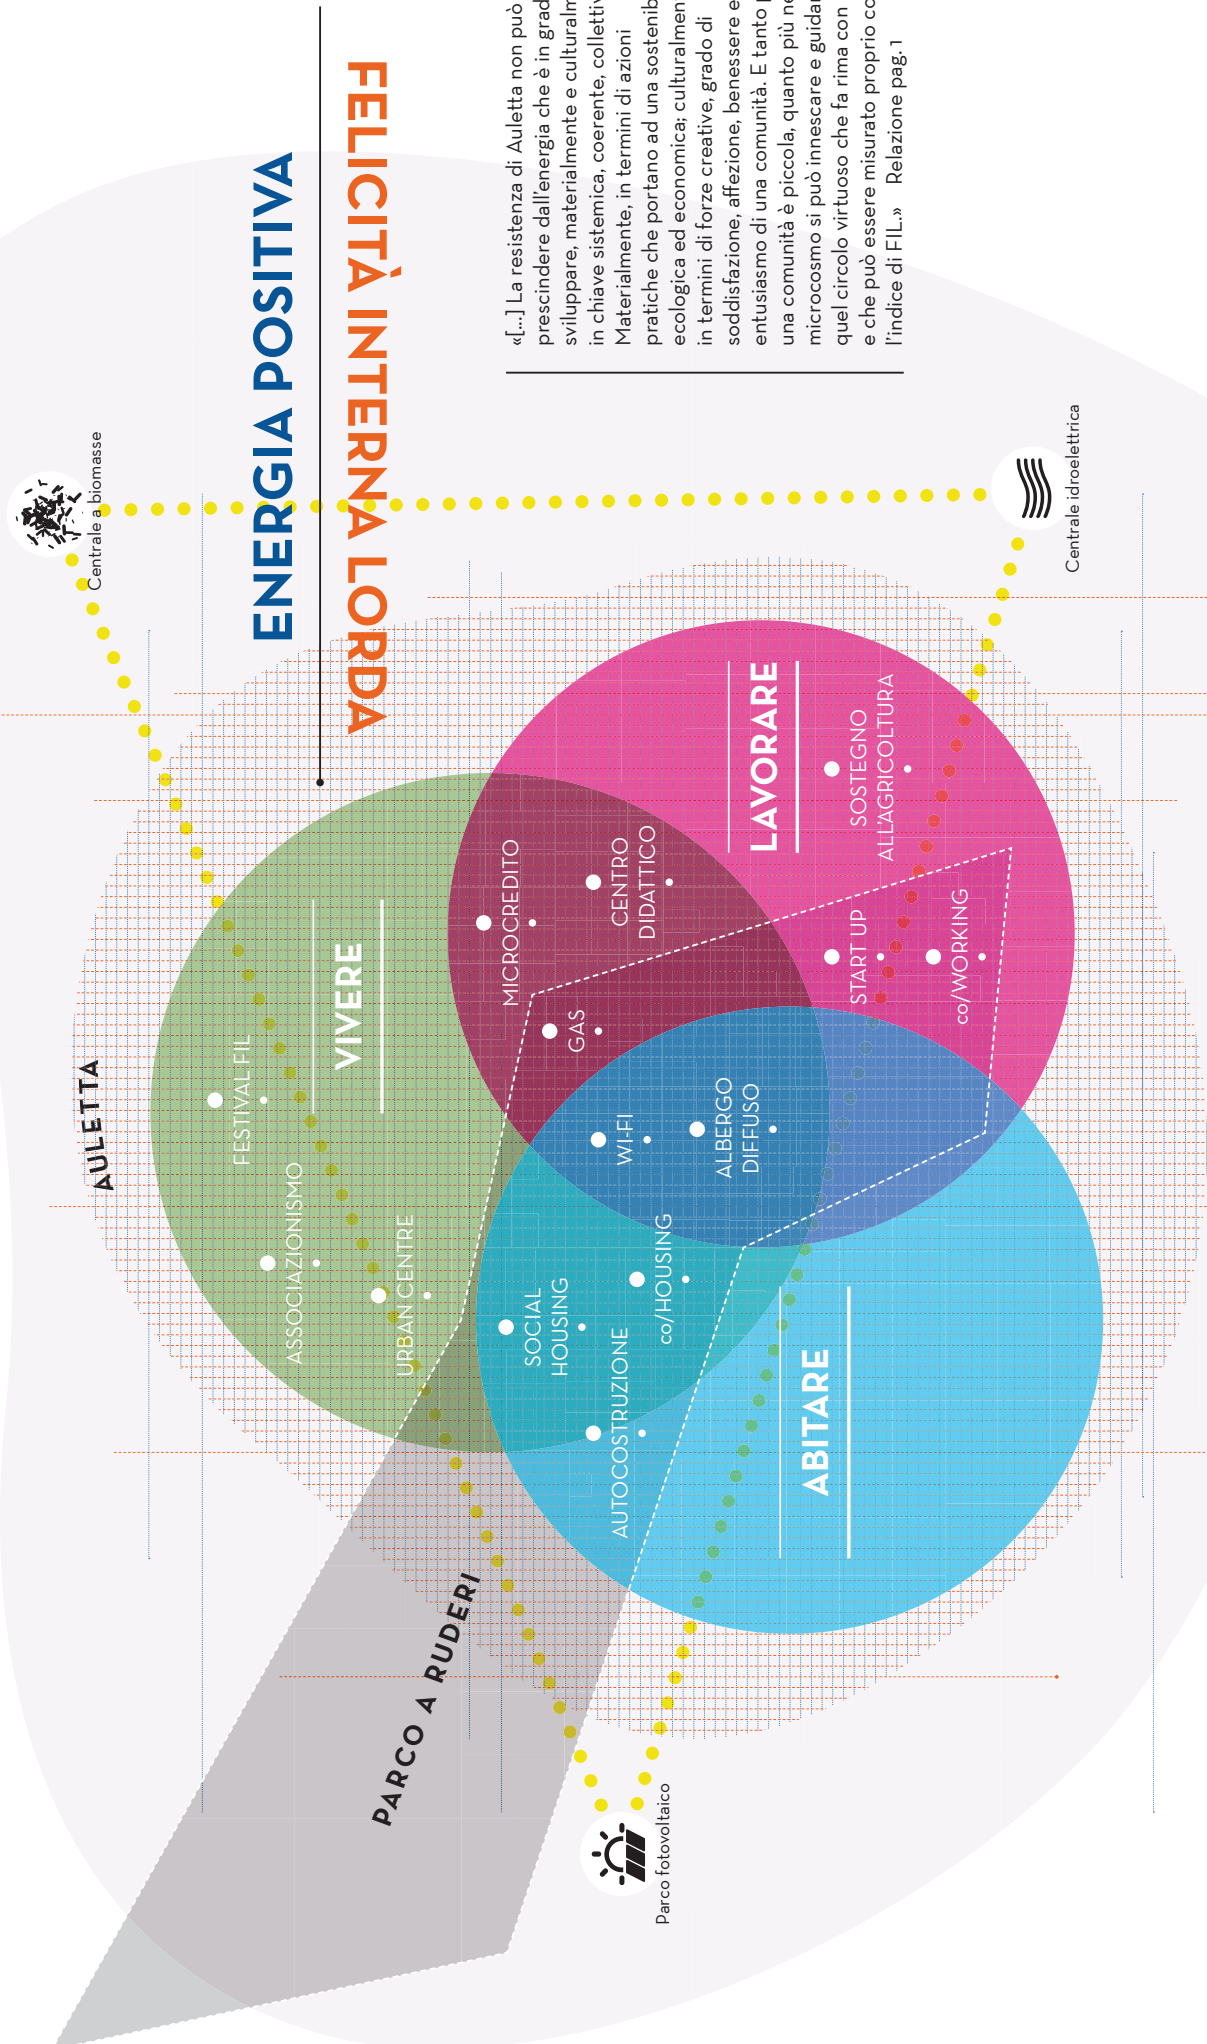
ENERGIA POSITIVA

FELICITÀ INTERNA LORDA

«[...] La resistenza di Auletta non può prescindere dall'energia che è in grad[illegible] sviluppare, materialmente e culturalm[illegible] in chiave sistemica, coerente, collett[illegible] Materialmente, in termini di azioni pratiche che portano ad una sostenib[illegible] ecologica ed economica; culturalmen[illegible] in termini di forze creative, grado di soddisfazione, affezione, benessere e entusiasmo di una comunità. E tanto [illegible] una comunità è piccola, quanto più ne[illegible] microcosmo si può innescare e guida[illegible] quel circolo virtuoso che fa rima con e che può essere misurato proprio co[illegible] l'indice di FIL.» Relazione pag. 1

Centrale a biomasse

Centrale idroelettrica

AULETTA

VIVERE

FESTIVAL FIL

ASSOCIAZIONISMO

URBAN CENTRE

MICROCREDITO

CENTRO DIDATTICO

GAS

LAVORARE

SOSTEGNO ALL'AGRICOLTURA

START UP

co/WORKING

WI-FI

ALBERGO DIFFUSO

SOCIAL HOUSING

co/HOUSING

AUTOCOSTRUZIONE

ABITARE

PARCO A RUDERI

Parco fotovoltaico